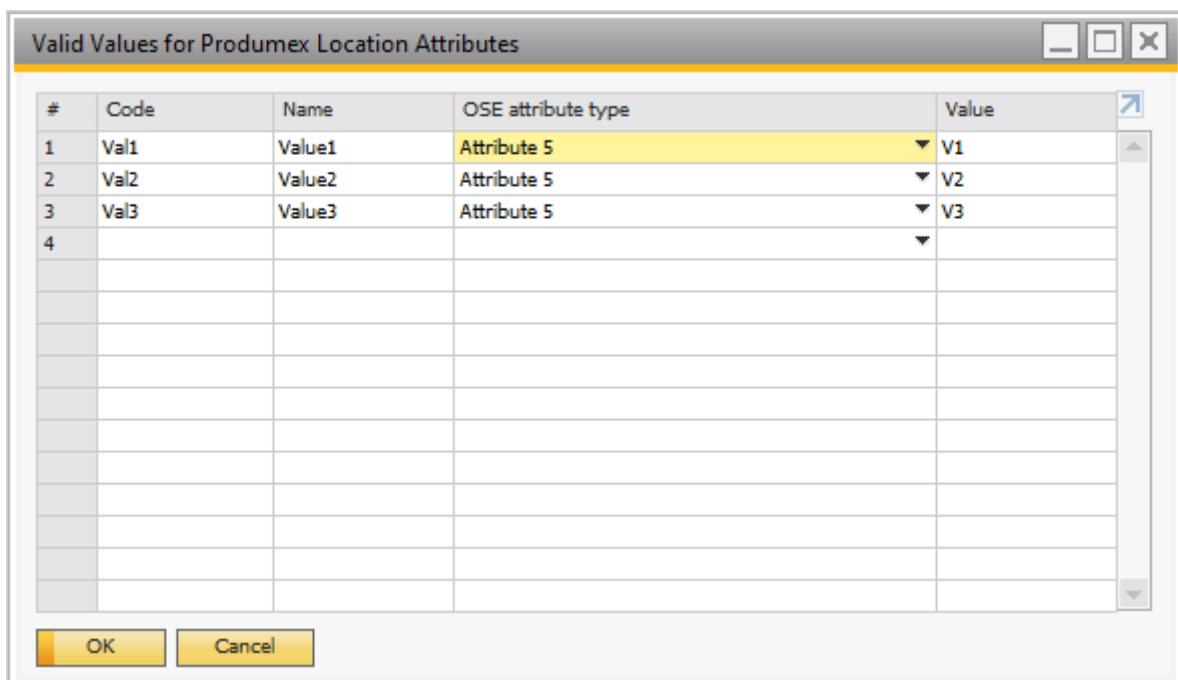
Valid Values for Produmex Location Attributes

| # | Code | Name | OSE attribute type | Value |
|---|---|---|---|---|
| 1 | Val1 | Value1 | Attribute 5 | V1 |
| 2 | Val2 | Value2 | Attribute 5 | V2 |
| 3 | Val3 | Value3 | Attribute 5 | V3 |
| 4 | | | | |

OK Cancel